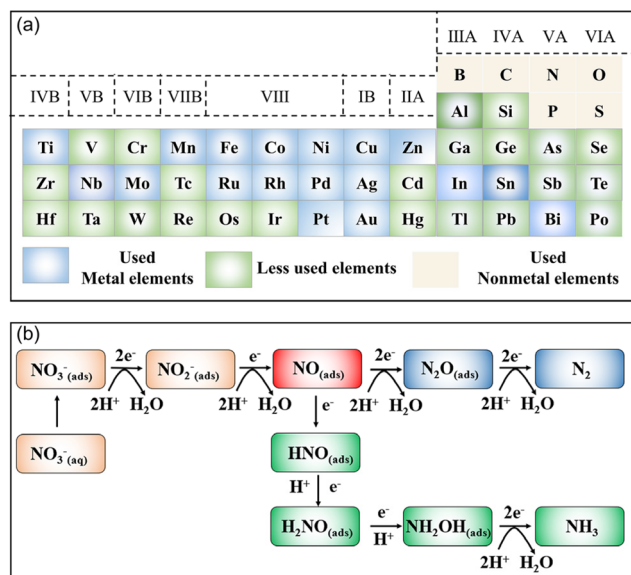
(a)

| | | | | | | | | IIIA | IVA | VA | VIA |
|---|---|---|---|---|---|---|---|---|---|---|---|
| IVB | VB | VIB | VIIB | VIII | | | IB | IIA | B | C | N | O |
| | | | | | | | | | Al | Si | P | S |
| Ti | V | Cr | Mn | Fe | Co | Ni | Cu | Zn | Ga | Ge | As | Se |
| Zr | Nb | Mo | Tc | Ru | Rh | Pd | Ag | Cd | In | Sn | Sb | Te |
| Hf | Ta | W | Re | Os | Ir | Pt | Au | Hg | Tl | Pb | Bi | Po |

Used Metal elements
Less used elements
Used Nonmetal elements

(b)

$NO_3^-{}_{(ads)}$ $2e^-$ $2H^+$ $H_2O$ $NO_2^-{}_{(ads)}$ $e^-$ $2H^+$ $H_2O$ $NO_{(ads)}$ $2e^-$ $2H^+$ $H_2O$ $N_2O_{(ads)}$ $2e^-$ $2H^+$ $H_2O$ $N_2$

$NO_3^-{}_{(aq)}$

$e^-$

$HNO_{(ads)}$

$H^+$ $e^-$

$H_2NO_{(ads)}$ $e^-$ $H^+$ $NH_2OH_{(ads)}$ $2e^-$ $2H^+$ $H_2O$ $NH_3$